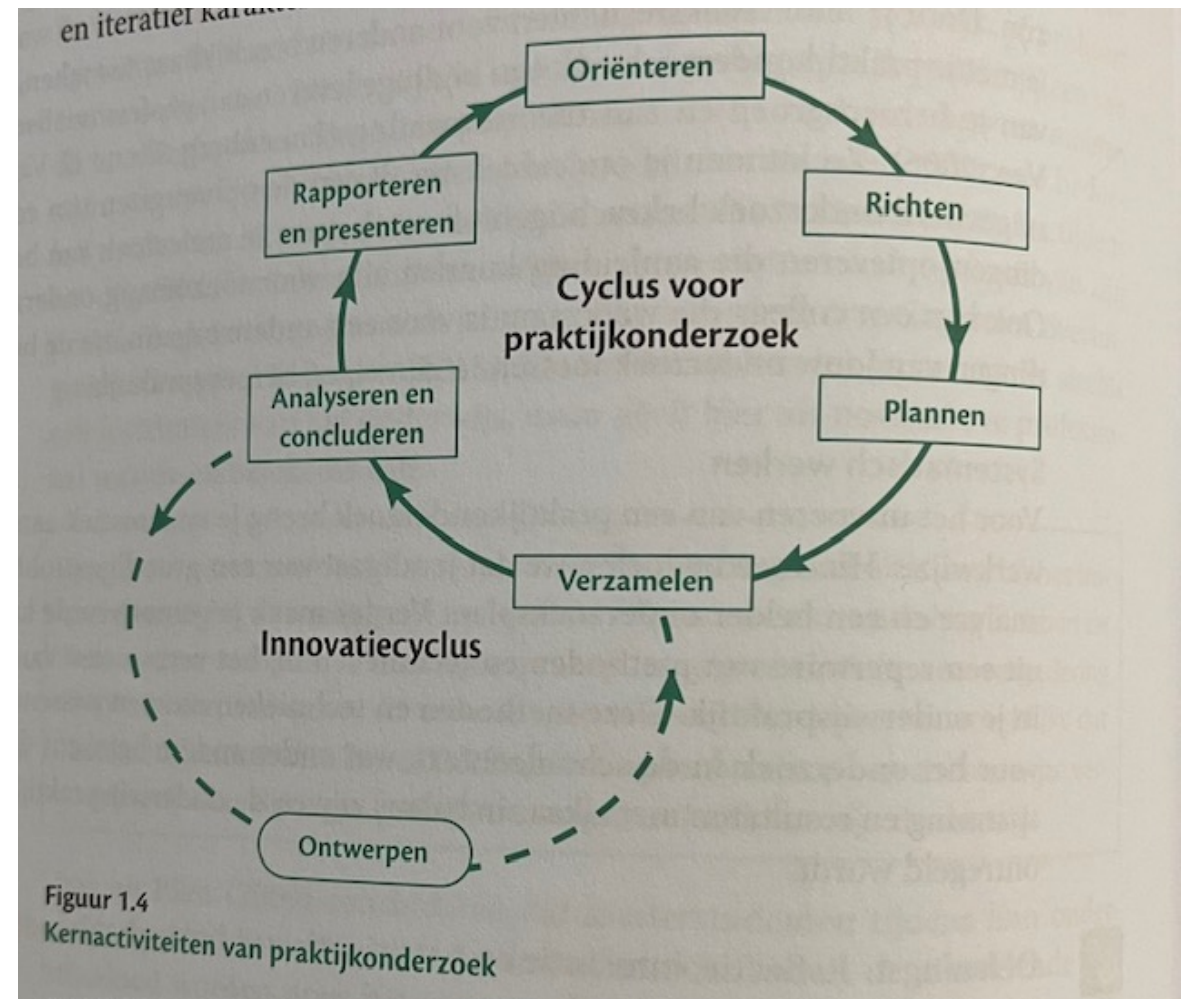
en iteratief karakt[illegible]

Oriënteren

Richten

Plannen

Verzamelen

Analyseren en concluderen

Rapporteren en presenteren

Cyclus voor praktijkonderzoek

Innovatiecyclus

Ontwerpen

Systematisch werken

Figuur 1.4
Kernactiviteiten van praktijkonderzoek